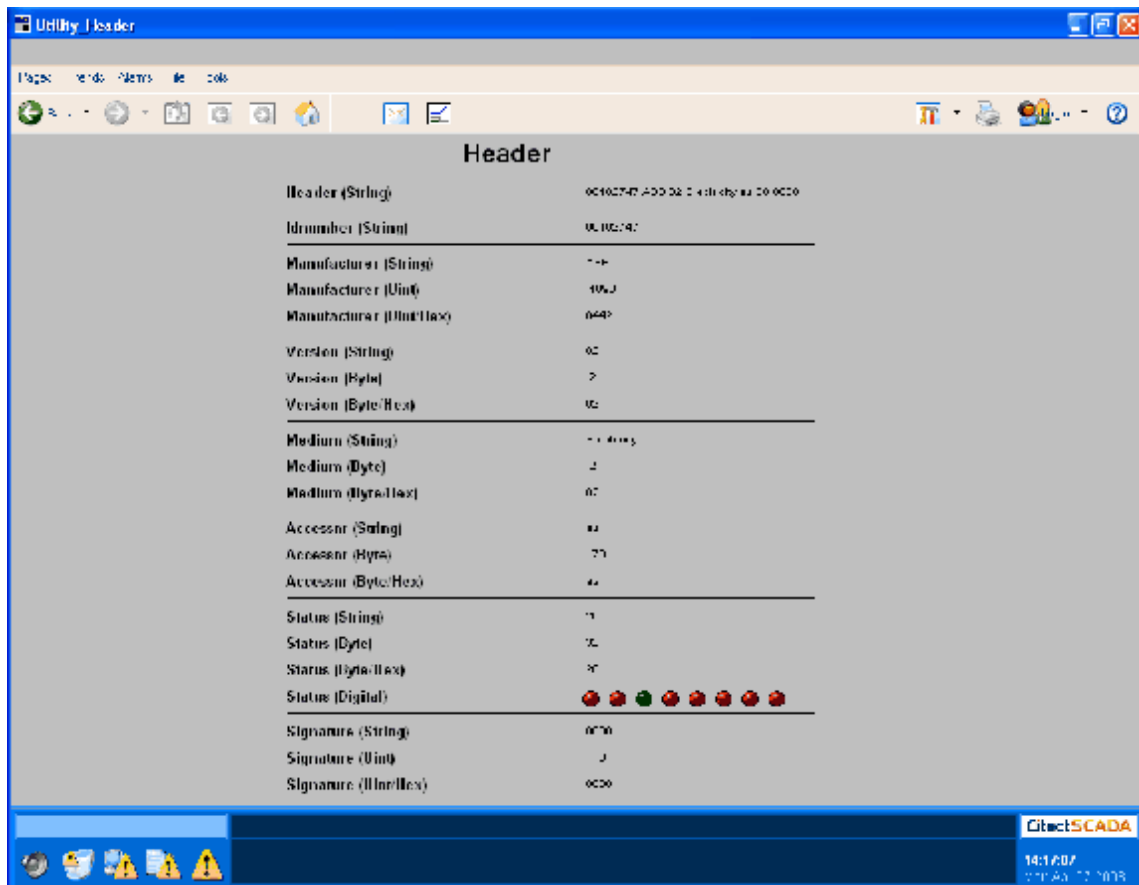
Utility_Header

Pages Trends Alarms File Tools

Header

Header (String) 00102747 ADD 02 Electricity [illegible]

Idnumber (String) 00102747

Manufacturer (String) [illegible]

Manufacturer (Uint) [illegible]

Manufacturer (Uint/Hex) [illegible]

Version (String) 02

Version (Byte) 2

Version (Byte/Hex) 02

Medium (String) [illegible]

Medium (Byte) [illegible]

Medium (Byte/Hex) 02

Accessor (String) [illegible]

Accessor (Byte) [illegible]

Accessor (Byte/Hex) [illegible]

Status (String) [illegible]

Status (Byte) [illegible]

Status (Byte/Hex) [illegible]

Status (Digital)

Signature (String) 0000

Signature (Uint) 0

Signature (Uint/Hex) 0000

CitectSCADA

14:17:07
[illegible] 2008